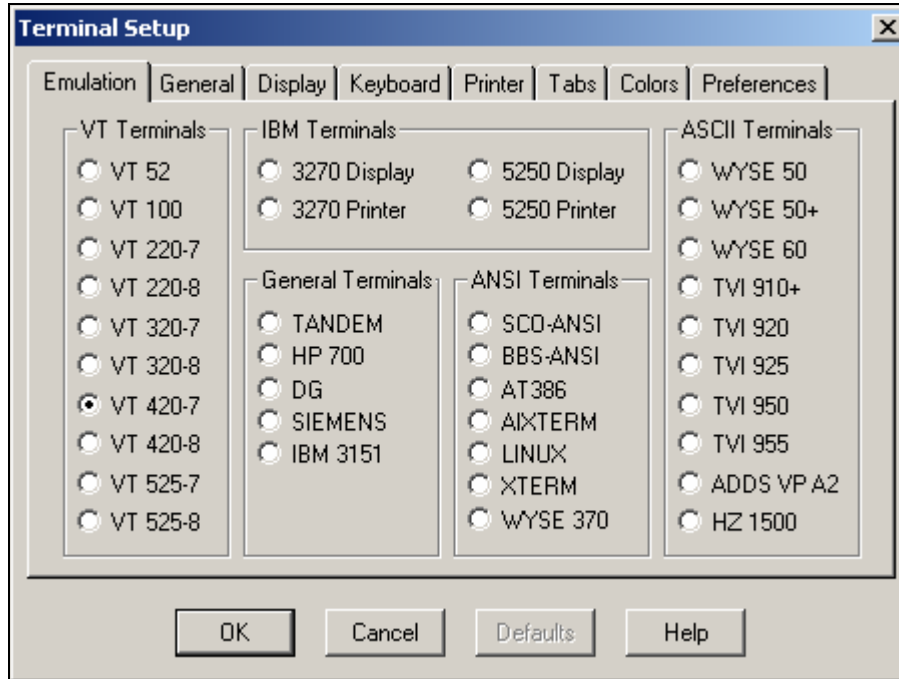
Terminal Setup

×

Emulation | General | Display | Keyboard | Printer | Tabs | Colors | Preferences

VT Terminals
VT 52
VT 100
VT 220-7
VT 220-8
VT 320-7
VT 320-8
VT 420-7
VT 420-8
VT 525-7
VT 525-8

IBM Terminals
3270 Display
5250 Display
3270 Printer
5250 Printer

General Terminals
TANDEM
HP 700
DG
SIEMENS
IBM 3151

ANSI Terminals
SCO-ANSI
BBS-ANSI
AT386
AIXTERM
LINUX
XTERM
WYSE 370

ASCII Terminals
WYSE 50
WYSE 50+
WYSE 60
TVI 910+
TVI 920
TVI 925
TVI 950
TVI 955
ADDS VP A2
HZ 1500

OK
Cancel
Defaults
Help